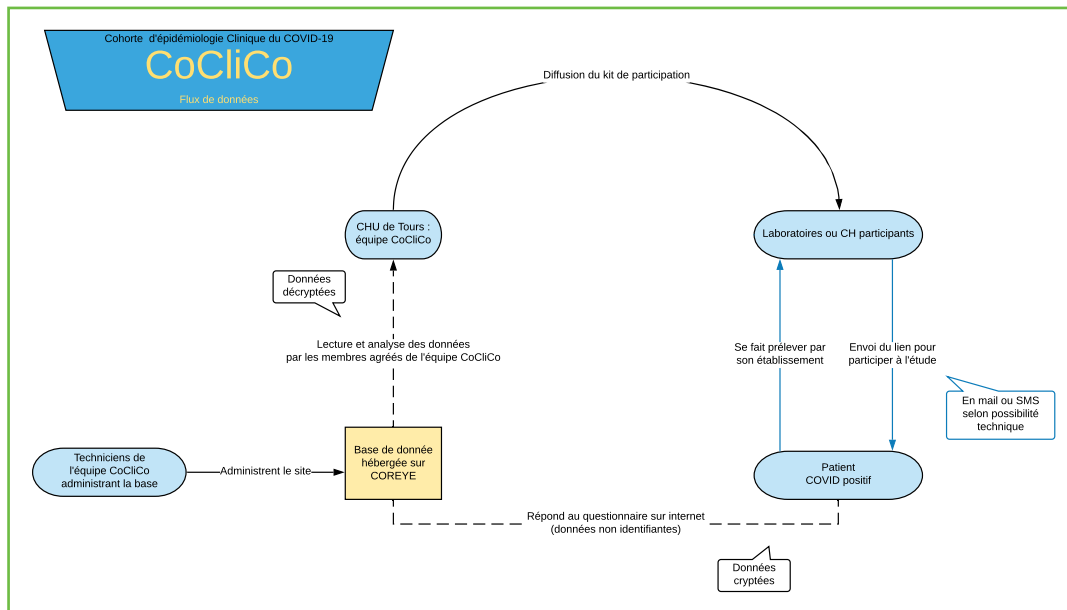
Cohorte d'épidémiologie Clinique du COVID-19

CoCliCo

Flux de données

Diffusion du kit de participation

CHU de Tours : équipe CoCliCo

Laboratoires ou CH participants

Données décryptées

Lecture et analyse des données par les membres agréés de l'équipe CoCliCo

Se fait prélever par son établissement

Envoi du lien pour participer à l'étude

En mail ou SMS selon possibilité technique

Techniciens de l'équipe CoCliCo administrant la base

Administrent le site

Base de donnée hébergée sur COREYE

Patient COVID positif

Répond au questionnaire sur internet (données non identifiantes)

Données cryptées